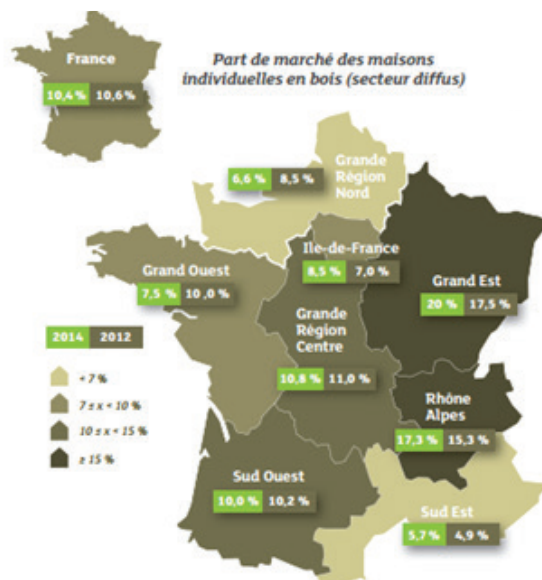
France
10,4 % 10,6 %

Part de marché des maisons individuelles en bois (secteur diffus)

6,6 % 8,5 %
Grande Région Nord

Ile-de-France
8,5 % 7,0 %

Grand Ouest
7,5 % 10,0 %

Grand Est
20 % 17,5 %

2014 2012

Grande Région Centre
10,8 % 11,0 %

< 7 %
7 ≤ x < 10 %
10 ≤ x < 15 %
≥ 15 %

Rhône Alpes
17,3 % 15,3 %

Sud Ouest
10,0 % 10,2 %

Sud Est
5,7 % 4,9 %